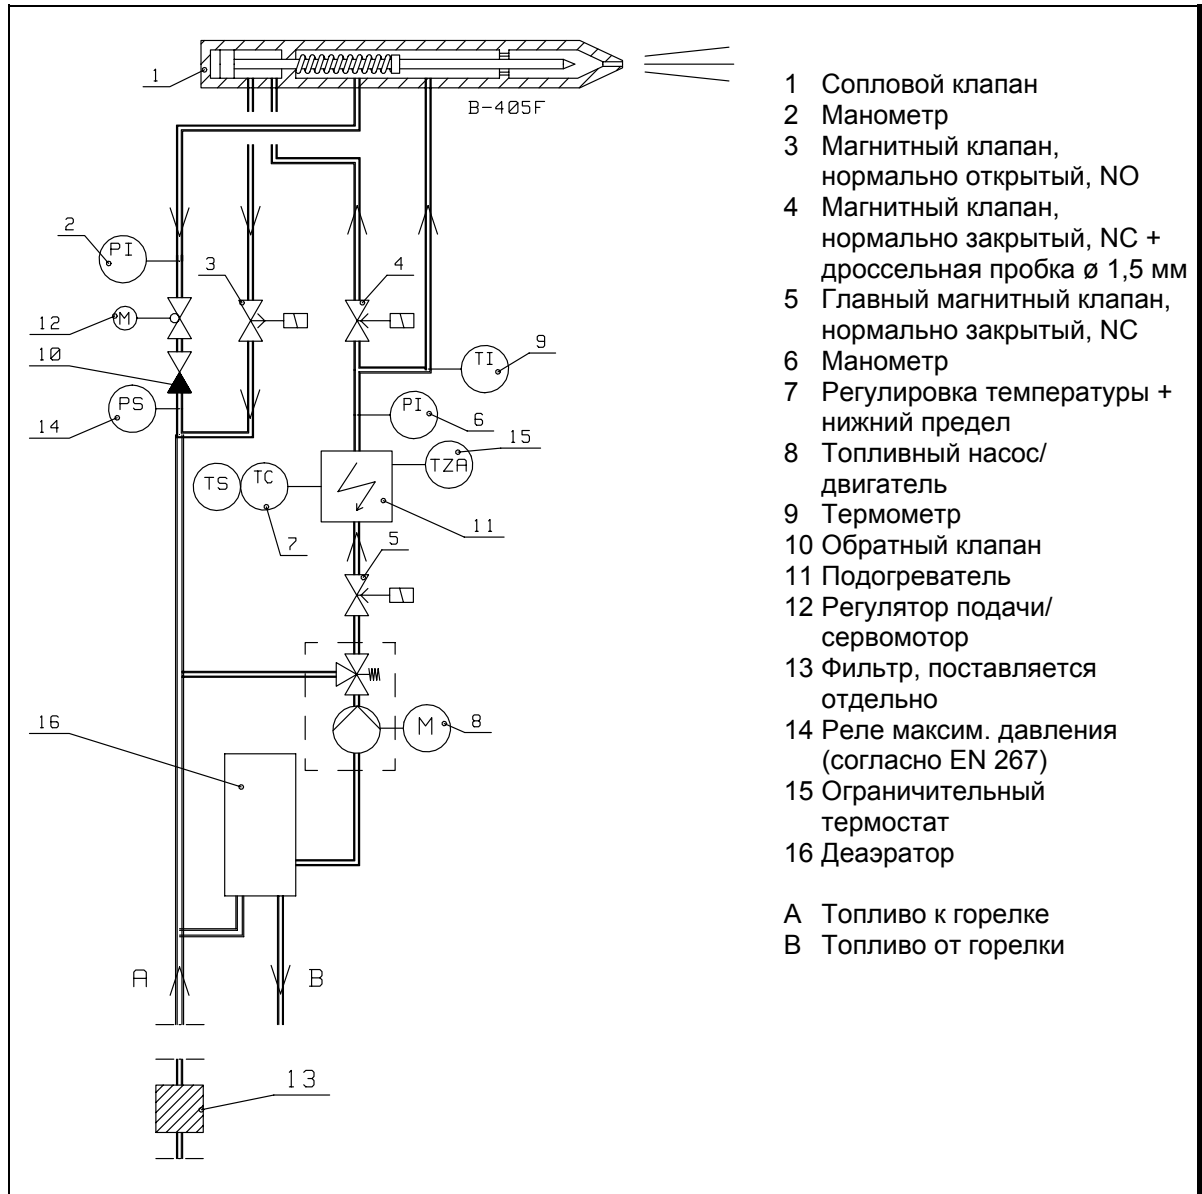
1
B-405F
2
PI
3
4
12
M
10
TI
9
14
PS
PI
6
15
TS
TC
TZA
7
11
5
16
M
8
A
B
13

1 Сопловой клапан
2 Манометр
3 Магнитный клапан, нормально открытый, NO
4 Магнитный клапан, нормально закрытый, NC + дроссельная пробка ø 1,5 мм
5 Главный магнитный клапан, нормально закрытый, NC
6 Манометр
7 Регулировка температуры + нижний предел
8 Топливный насос/ двигатель
9 Термометр
10 Обратный клапан
11 Подогреватель
12 Регулятор подачи/ сервомотор
13 Фильтр, поставляется отдельно
14 Реле максим. давления (согласно EN 267)
15 Ограничительный термостат
16 Деаэратор

A Топливо к горелке
B Топливо от горелки